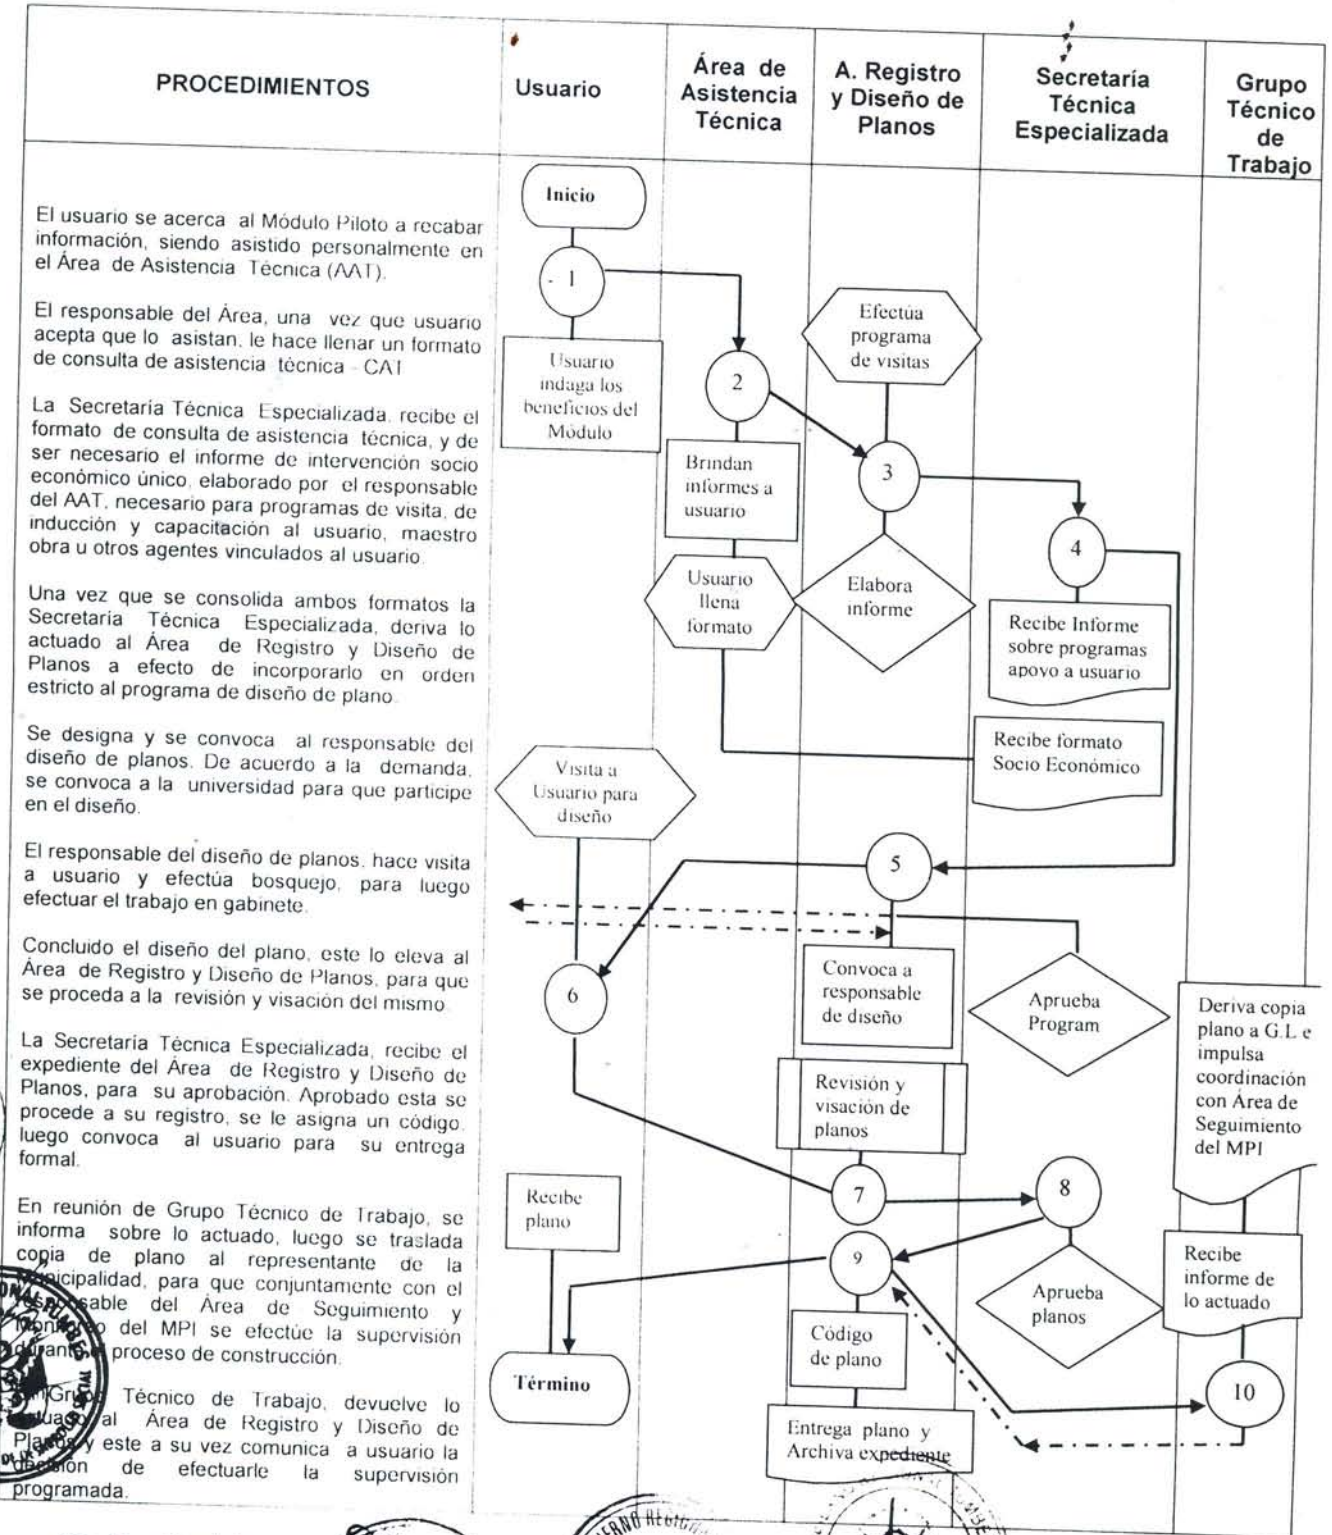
| PROCEDIMIENTOS | Usuario | Área de Asistencia Técnica | A. Registro y Diseño de Planos | Secretaría Técnica Especializada | Grupo Técnico de Trabajo |
|---|---|---|---|---|---|

El usuario se acerca al Módulo Piloto a recabar información, siendo asistido personalmente en el Área de Asistencia Técnica (AAT).

El responsable del Área, una vez que usuario acepta que lo asistan, le hace llenar un formato de consulta de asistencia técnica - CAT

La Secretaría Técnica Especializada, recibe el formato de consulta de asistencia técnica, y de ser necesario el informe de intervención socio económico único, elaborado por el responsable del AAT, necesario para programas de visita, de inducción y capacitación al usuario, maestro obra u otros agentes vinculados al usuario.

Una vez que se consolida ambos formatos la Secretaría Técnica Especializada, deriva lo actuado al Área de Registro y Diseño de Planos a efecto de incorporarlo en orden estricto al programa de diseño de plano.

Se designa y se convoca al responsable del diseño de planos. De acuerdo a la demanda, se convoca a la universidad para que participe en el diseño.

El responsable del diseño de planos, hace visita a usuario y efectúa bosquejo, para luego efectuar el trabajo en gabinete.

Concluido el diseño del plano, este lo eleva al Área de Registro y Diseño de Planos, para que se proceda a la revisión y visación del mismo.

La Secretaría Técnica Especializada, recibe el expediente del Área de Registro y Diseño de Planos, para su aprobación. Aprobado esta se procede a su registro, se le asigna un código, luego convoca al usuario para su entrega formal.

En reunión de Grupo Técnico de Trabajo, se informa sobre lo actuado, luego se traslada copia de plano al representante de la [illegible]cipalidad, para que conjuntamente con el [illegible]sable del Área de Seguimiento y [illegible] del MPI se efectúe la supervisión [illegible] proceso de construcción.

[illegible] Grupo Técnico de Trabajo, devuelve lo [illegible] al Área de Registro y Diseño de Planos y este a su vez comunica a usuario la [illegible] de efectuarle la supervisión programada.

Inicio
1
Usuario indaga los beneficios del Módulo
2
Efectúa programa de visitas
Brindan informes a usuario
3
4
Usuario llena formato
Elabora informe
Recibe Informe sobre programas apoyo a usuario
Recibe formato Socio Económico
Visita a Usuario para diseño
5
Convoca a responsable de diseño
Aprueba Program
6
Deriva copia plano a G.L e impulsa coordinación con Área de Seguimiento del MPI
Revisión y visación de planos
Recibe plano
7
8
9
Recibe informe de lo actuado
Aprueba planos
Código de plano
Término
10
Entrega plano y Archiva expediente